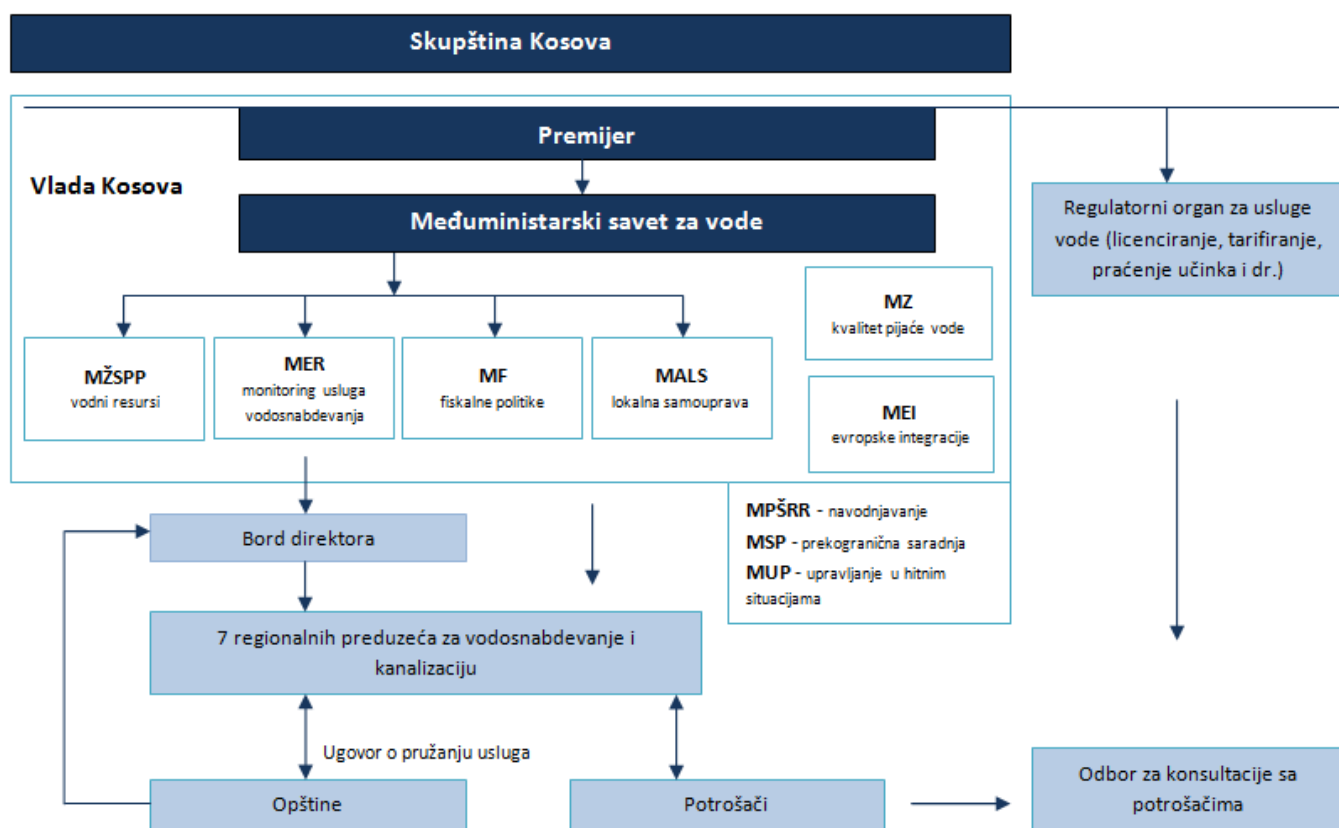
Skupština Kosova

Premijer

Vlada Kosova

Međuministarski savet za vode

Regulatorni organ za usluge vode (licenciranje, tarifiranje, praćenje učinka i dr.)

MZ
kvalitet pijaće vode

MŽSPP
vodni resursi

MER
monitoring usluga vodosnabdevanja

MF
fiskalne politike

MALS
lokalna samouprava

MEI
evropske integracije

MPŠRR - navodnjavanje
MSP - prekogranična saradnja
MUP - upravljanje u hitnim situacijama

Bord direktora

7 regionalnih preduzeća za vodosnabdevanje i kanalizaciju

Ugovor o pružanju usluga

Opštine

Potrošači

Odbor za konsultacije sa potrošačima